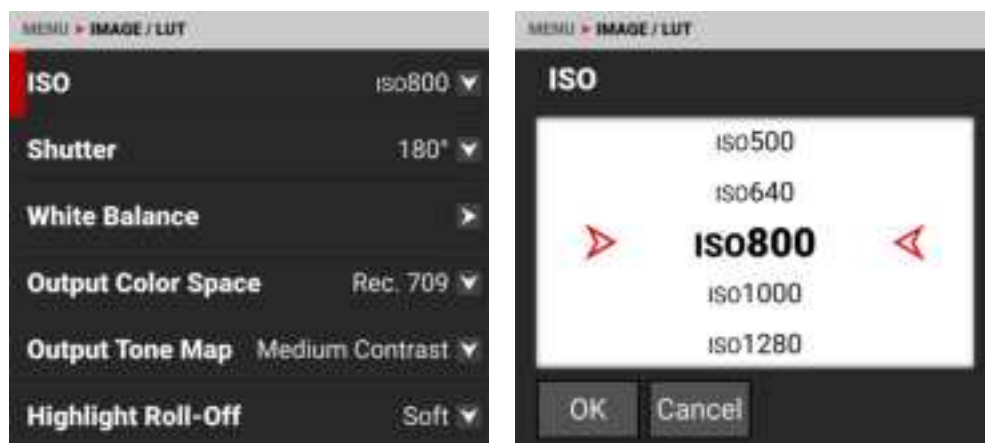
MENU > IMAGE / LUT

ISO ISO800

Shutter 180°

White Balance

Output Color Space Rec. 709

Output Tone Map Medium Contrast

Highlight Roll-Off Soft

MENU > IMAGE / LUT

ISO

ISO500

ISO640

ISO800

ISO1000

ISO1280

OK

Cancel